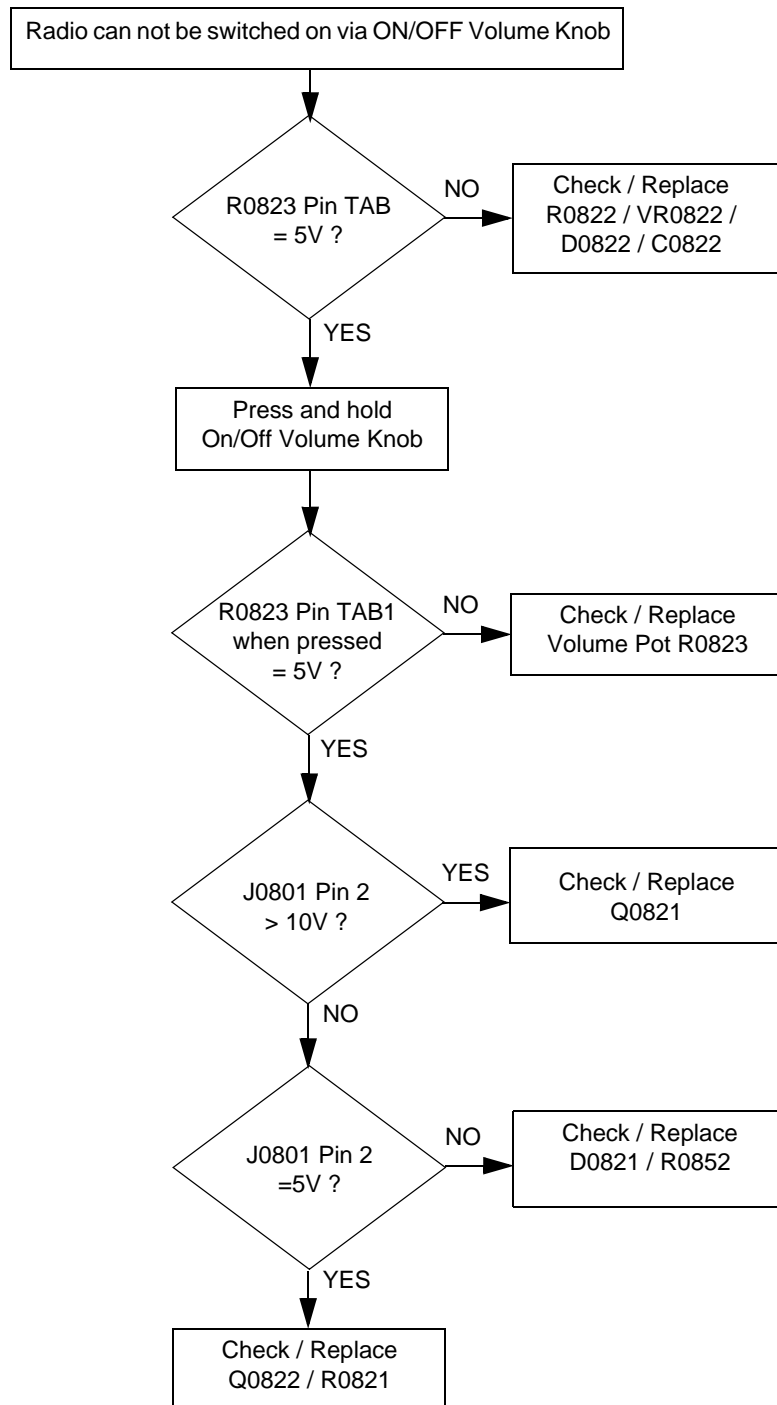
Radio can not be switched on via ON/OFF Volume Knob

R0823 Pin TAB = 5V ?

NO

Check / Replace R0822 / VR0822 / D0822 / C0822

YES

Press and hold On/Off Volume Knob

R0823 Pin TAB1 when pressed = 5V ?

NO

Check / Replace Volume Pot R0823

YES

J0801 Pin 2 > 10V ?

YES

Check / Replace Q0821

NO

J0801 Pin 2 =5V ?

NO

Check / Replace D0821 / R0852

YES

Check / Replace Q0822 / R0821